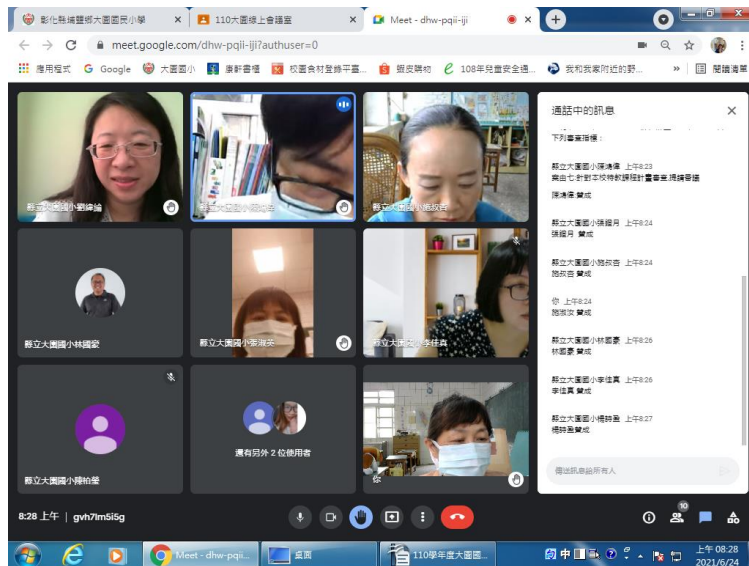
彰化縣埔鹽鄉大園國民小學 ×
110大園線上會議室 ×
Meet - dhw-pqii-iji ×
+

meet.google.com/dhw-pqii-iji?authuser=0

應用程式 Google 大園國小 康軒書櫃 校園食材登錄平臺... 蝦皮購物 108年兒童安全通... 我和我家附近的野... » 閱讀清單

縣立大園國小劉錦綸
縣立大園國小施政吉
縣立大園國小林國家
縣立大園國小張淑美
縣立大園國小李佳真
縣立大園國小陳柏瑩
還有另外 2 位使用者
你

通話中的訊息 ×

下列事宜拍攝：

縣立大園國小陳湧濤 上午8:23
案由七:討論本校特教課程計畫審查,請撥審議

陳湧濤:贊成

縣立大園國小張麗月 上午8:24
張麗月 贊成

縣立大園國小施政吉 上午8:24
施政吉 贊成

你 上午8:24
施淑安 贊成

縣立大園國小林國家 上午8:26
林國家 贊成

縣立大園國小李佳真 上午8:26
李佳真 贊成

縣立大園國小楊詩音 上午8:27
楊詩音贊成

傳送訊息給所有人

8:28 上午 | gvh7lm5i5g

10

Meet - dhw-pqii...
桌面
110學年度大園國...
中
上午 08:28
2021/6/24